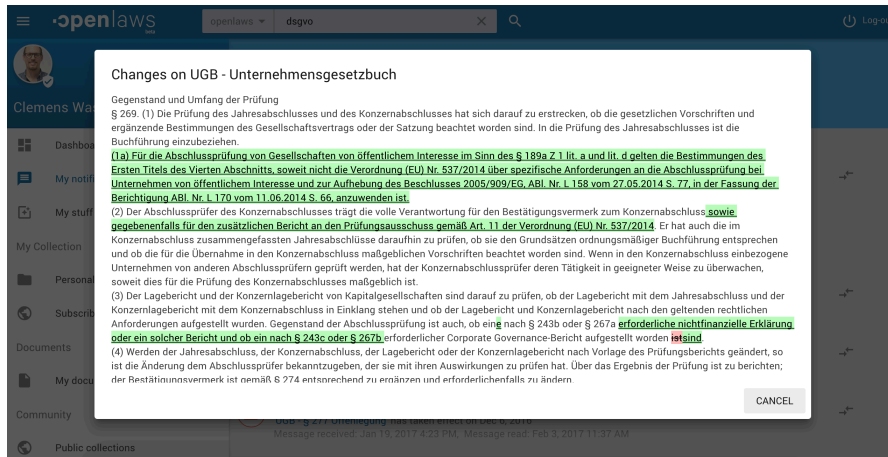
openlaws

openlaws ▾ dsgvo

Log-o

Clemens Wa

Dashboa

My notifi

My stuff

My Collection

Personal

Subscrib

Documents

My docu

Community

Public collections

Changes on UGB - Unternehmensgesetzbuch

Gegenstand und Umfang der Prüfung
§ 269. (1) Die Prüfung des Jahresabschlusses und des Konzernabschlusses hat sich darauf zu erstrecken, ob die gesetzlichen Vorschriften und ergänzende Bestimmungen des Gesellschaftsvertrags oder der Satzung beachtet worden sind. In die Prüfung des Jahresabschlusses ist die Buchführung einzubeziehen.
(1a) Für die Abschlussprüfung von Gesellschaften von öffentlichem Interesse im Sinn des § 189a Z 1 lit. a und lit. d gelten die Bestimmungen des Ersten Titels des Vierten Abschnitts, soweit nicht die Verordnung (EU) Nr. 537/2014 über spezifische Anforderungen an die Abschlussprüfung bei Unternehmen von öffentlichem Interesse und zur Aufhebung des Beschlusses 2005/909/EG, ABl. Nr. L 158 vom 27.05.2014 S. 77, in der Fassung der Berichtigung ABl. Nr. L 170 vom 11.06.2014 S. 66, anzuwenden ist.
(2) Der Abschlussprüfer des Konzernabschlusses trägt die volle Verantwortung für den Bestätigungsvermerk zum Konzernabschluss sowie gegebenenfalls für den zusätzlichen Bericht an den Prüfungsausschuss gemäß Art. 11 der Verordnung (EU) Nr. 537/2014. Er hat auch die im Konzernabschluss zusammengefassten Jahresabschlüsse daraufhin zu prüfen, ob sie den Grundsätzen ordnungsmäßiger Buchführung entsprechen und ob die für die Übernahme in den Konzernabschluss maßgeblichen Vorschriften beachtet worden sind. Wenn in den Konzernabschluss einbezogene Unternehmen von anderen Abschlussprüfern geprüft werden, hat der Konzernabschlussprüfer deren Tätigkeit in geeigneter Weise zu überwachen, soweit dies für die Prüfung des Konzernabschlusses maßgeblich ist.
(3) Der Lagebericht und der Konzernlagebericht von Kapitalgesellschaften sind darauf zu prüfen, ob der Lagebericht mit dem Jahresabschluss und der Konzernlagebericht mit dem Konzernabschluss in Einklang stehen und ob der Lagebericht und Konzernlagebericht nach den geltenden rechtlichen Anforderungen aufgestellt wurden. Gegenstand der Abschlussprüfung ist auch, ob eine nach § 243b oder § 267a erforderliche nichtfinanzielle Erklärung oder ein solcher Bericht und ob ein nach § 243c oder § 267b erforderlicher Corporate Governance-Bericht aufgestellt worden istsind.
(4) Werden der Jahresabschluss, der Konzernabschluss, der Lagebericht oder der Konzernlagebericht nach Vorlage des Prüfungsberichts geändert, so ist die Änderung dem Abschlussprüfer bekanntzugeben, der sie mit ihren Auswirkungen zu prüfen hat. Über das Ergebnis der Prüfung ist zu berichten; der Bestätigungsvermerk ist gemäß § 274 entsprechend zu ergänzen und erforderlichenfalls zu ändern.

CANCEL

UGB - § 277 Offenlegung has taken effect on Dec 6, 2016
Message received: Jan 19, 2017 4:23 PM, Message read: Feb 3, 2017 11:37 AM